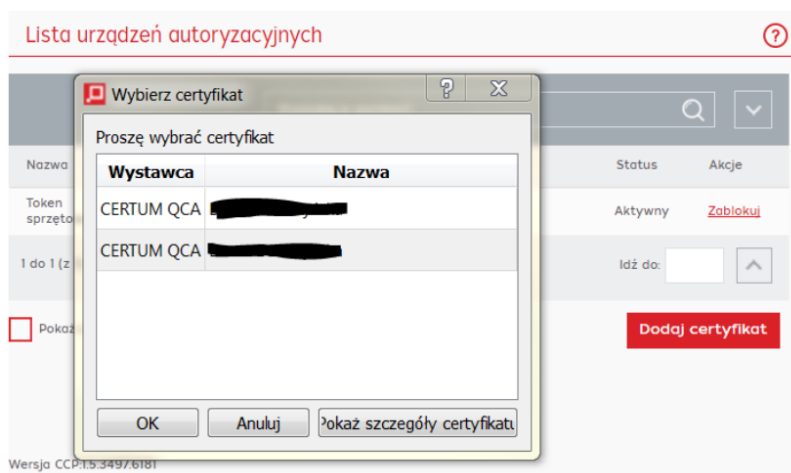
Lista urządzeń autoryzacyjnych

?

Nazwa

Status

Akcje

Token sprzęto

Aktywny

Zablokuj

1 do 1 (z

Idź do:

Pokaż

Dodaj certyfikat

Wersja CCP:1.5.3497.6181

Wybierz certyfikat

?

X

Proszę wybrać certyfikat

| Wystawca | Nazwa |
|---|---|
| CERTUM QCA | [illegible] |
| CERTUM QCA | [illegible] |

OK

Anuluj

Pokaż szczegóły certyfikatu